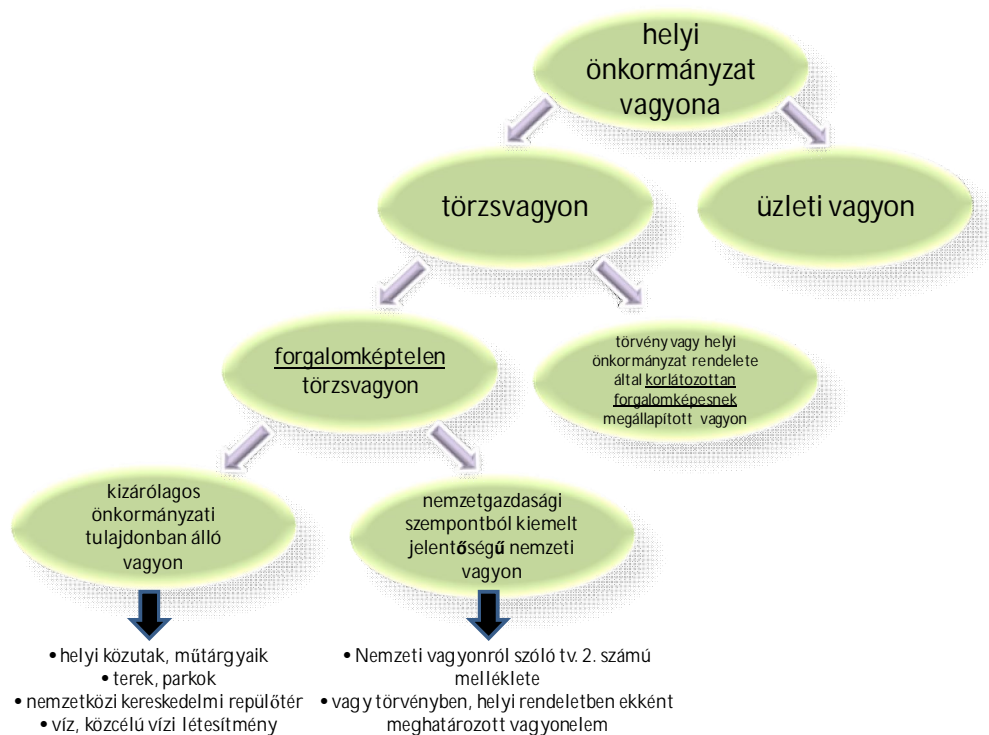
helyi önkormányzat vagyona

törzsvagyon

üzleti vagyon

forgalomképtelen törzsvagyon

törvény vagy helyi önkormányzat rendelete által korlátozottan forgalomképesnek megállapított vagyon

kizárólagos önkormányzati tulajdonban álló vagyon

nemzetgazdasági szempontból kiemelt jelentőségű nemzeti vagyon

• helyi közutak, műtárgyaik
• terek, parkok
• nemzetközi kereskedelmi repülőtér
• víz, közcélú vízi létesítmény

• Nemzeti vagyonról szóló tv. 2. számú melléklete
• vagy törvényben, helyi rendeletben ekként meghatározott vagyonelem